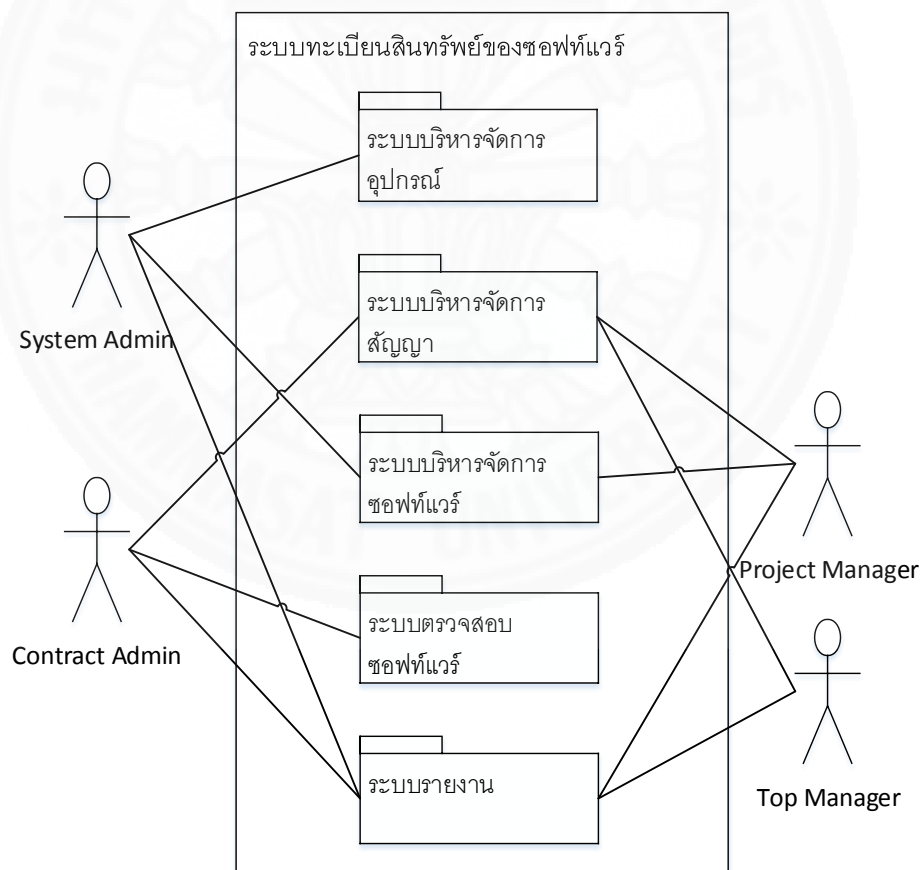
ระบบทะเบียนสินทรัพย์ของซอฟท์แวร์

ระบบบริหารจัดการ อุปกรณ์

ระบบบริหารจัดการ สัญญา

ระบบบริหารจัดการ ซอฟท์แวร์

ระบบตรวจสอบ ซอฟท์แวร์

ระบบรายงาน

System Admin

Contract Admin

Project Manager

Top Manager